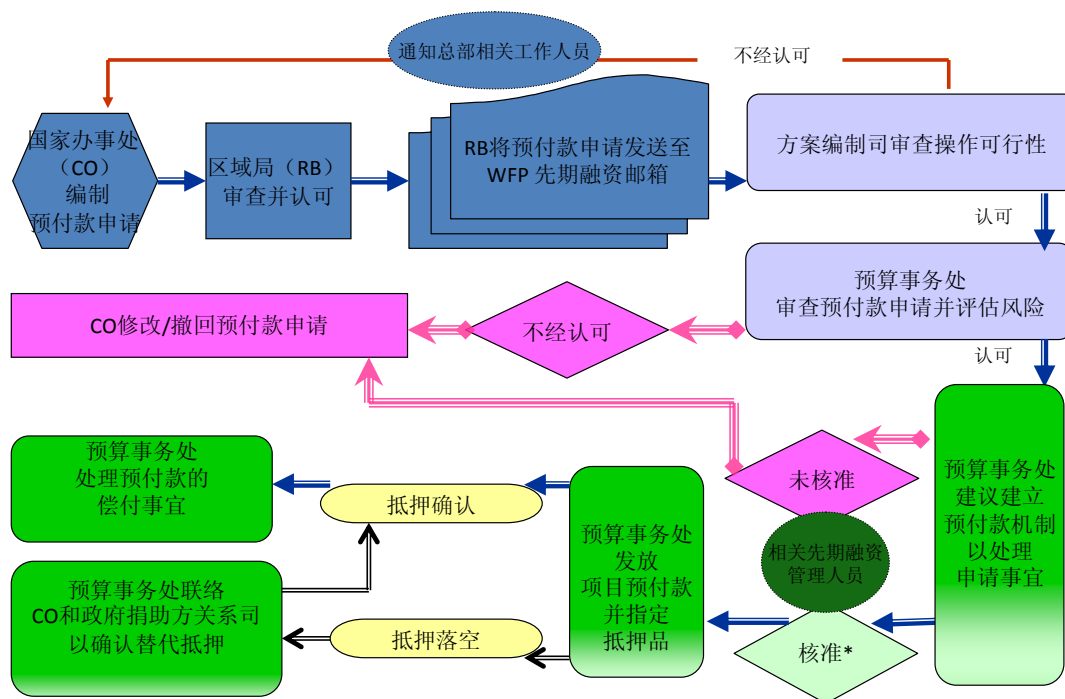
通知总部相关工作人员

不经认可

国家办事处（CO）编制预付款申请

区域局（RB）审查并认可

RB将预付款申请发送至WFP 先期融资邮箱

方案编制司审查操作可行性

认可

预算事务处
审查预付款申请并评估风险

CO修改/撤回预付款申请

不经认可

认可

预算事务处
处理预付款的
偿付事宜

抵押确认

预算事务处
发放
项目预付款
并指定
抵押品

未核准

预算事务处
建议建立
预付款机制
以处理
申请事宜

相关先期融资
管理人员

预算事务处联络
CO和政府捐助方关系司
以确认替代抵押

抵押落空

核准*